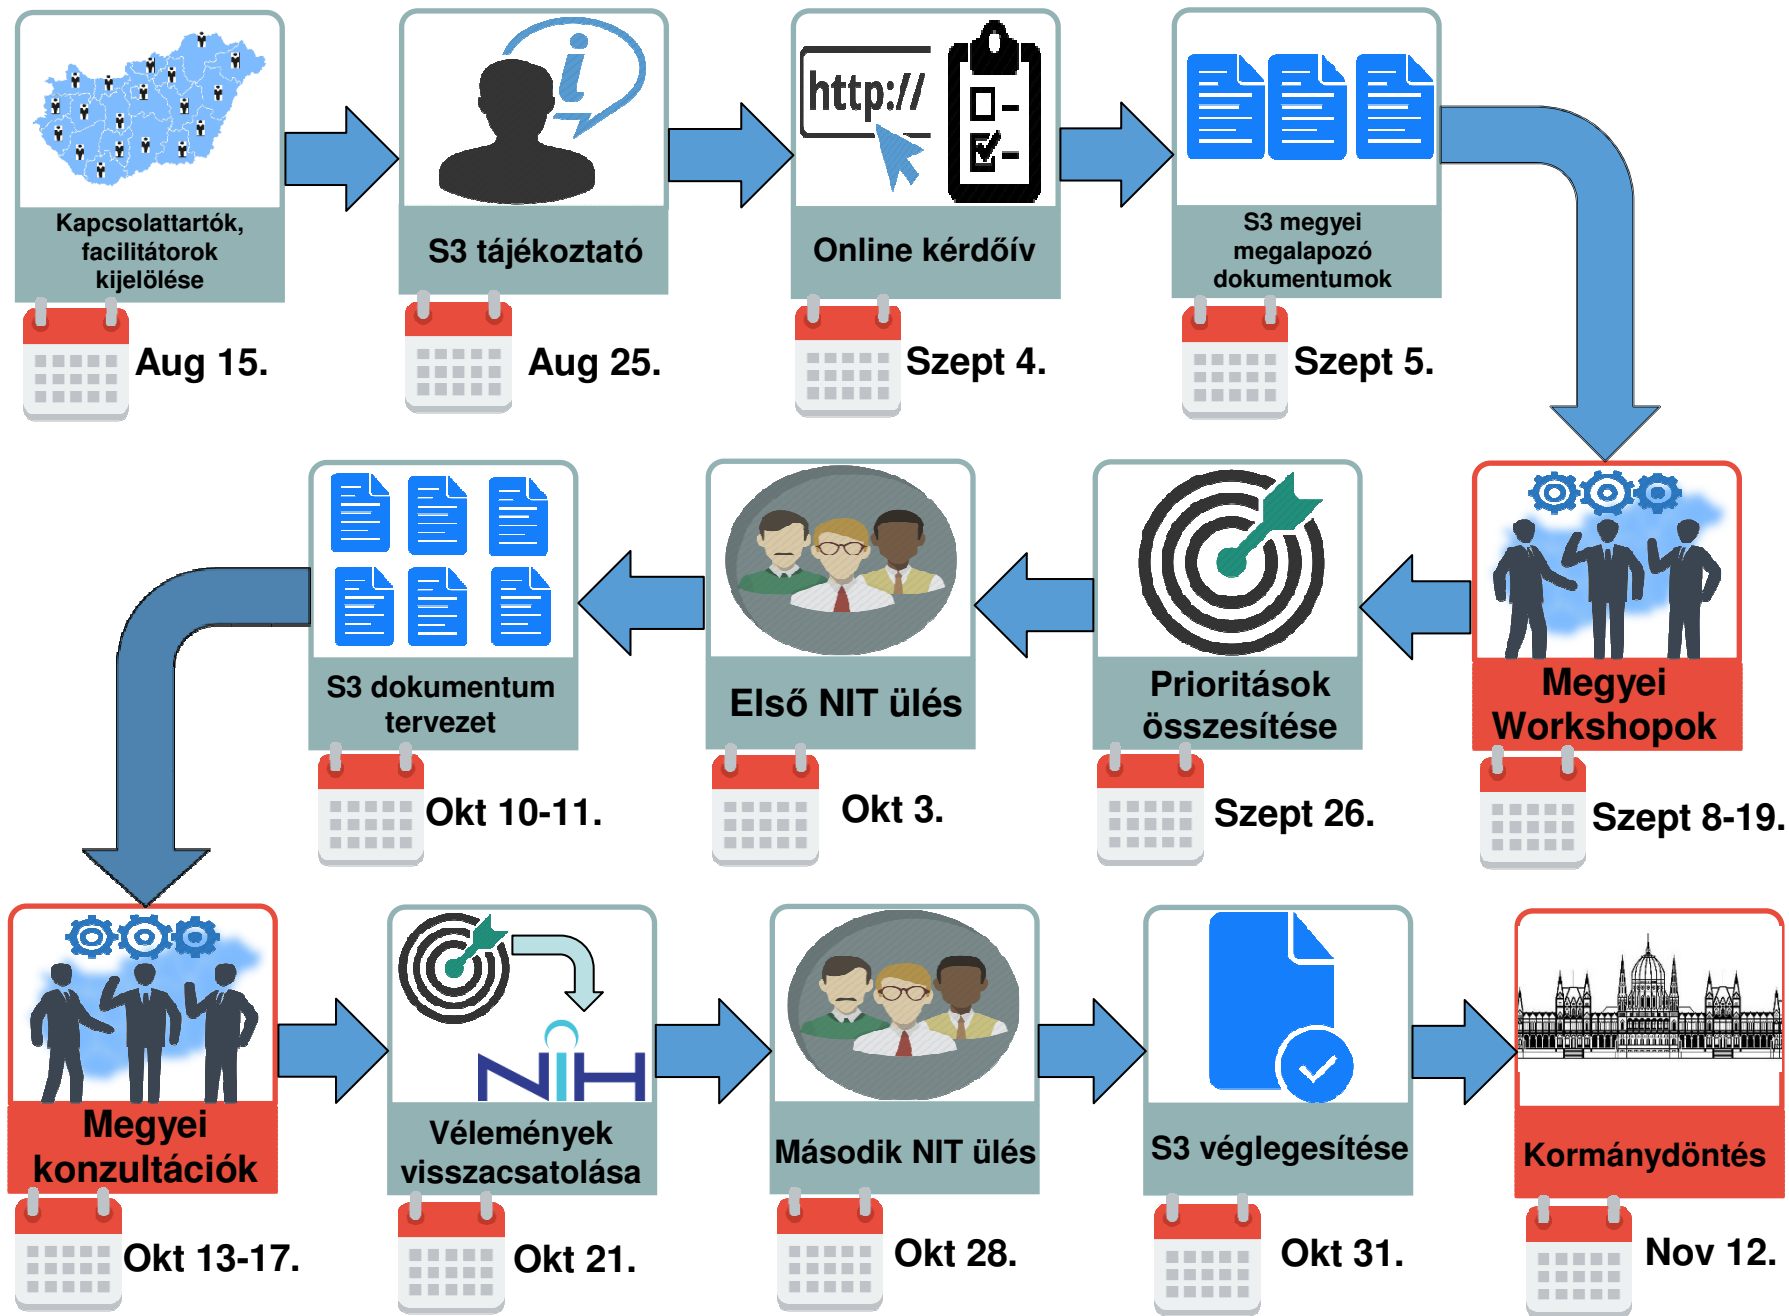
Kapcsolattartók, facilitátorok kijelölése

Aug 15.

S3 tájékoztató

Aug 25.

http://

Online kérdőív

Szept 4.

S3 megyei megalapozó dokumentumok

Szept 5.

Megyei Workshopok

Szept 8-19.

Prioritások összesítése

Szept 26.

Első NIT ülés

Okt 3.

S3 dokumentum tervezet

Okt 10-11.

Megyei konzultációk

Okt 13-17.

NIH

Vélemények visszacsatolása

Okt 21.

Második NIT ülés

Okt 28.

S3 véglegesítése

Okt 31.

Kormánydöntés

Nov 12.